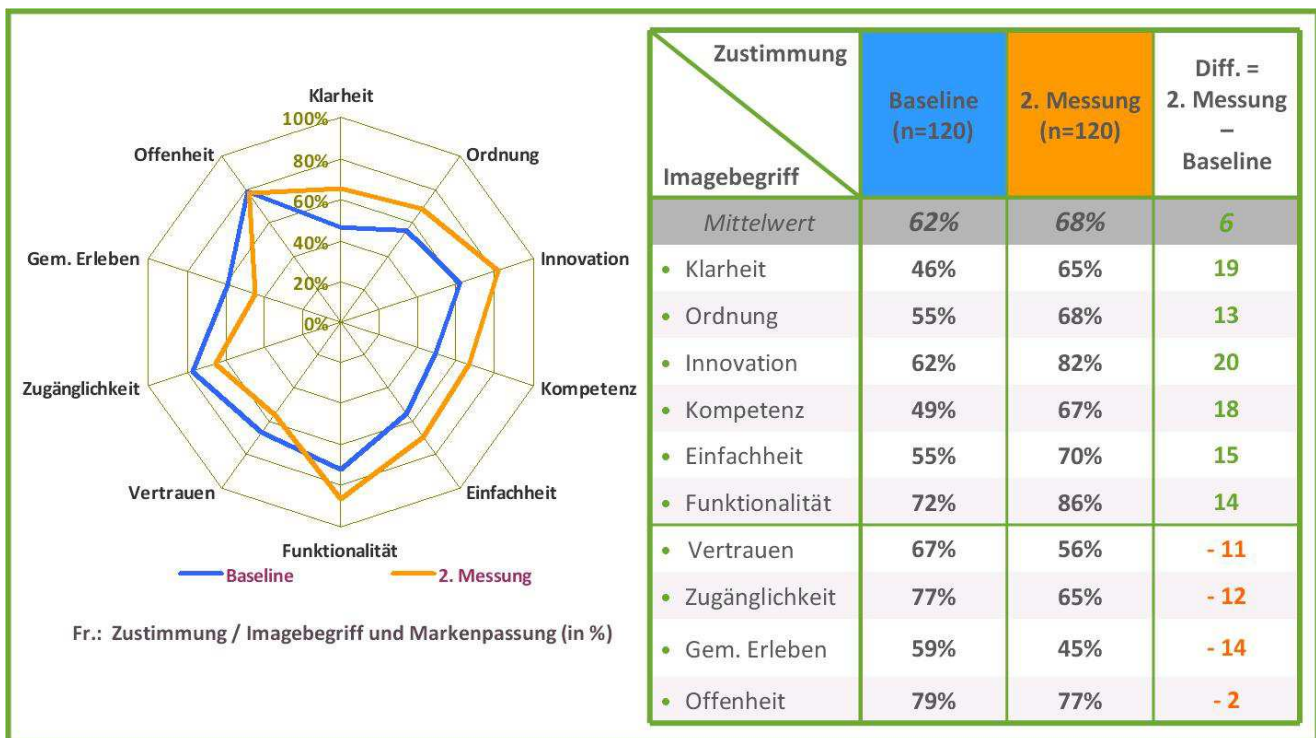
Klarheit
100%
80%
60%
40%
20%
0%
Ordnung
Innovation
Kompetenz
Einfachheit
Funktionalität
Vertrauen
Zugänglichkeit
Gem. Erleben
Offenheit

Baseline
2. Messung

Fr.: Zustimmung / Imagebegriff und Markenpassung (in %)

| Zustimmung / Imagebegriff | Baseline (n=120) | 2. Messung (n=120) | Diff. = 2. Messung – Baseline |
|---|---|---|---|
| Mittelwert | 62% | 68% | 6 |
| • Klarheit | 46% | 65% | 19 |
| • Ordnung | 55% | 68% | 13 |
| • Innovation | 62% | 82% | 20 |
| • Kompetenz | 49% | 67% | 18 |
| • Einfachheit | 55% | 70% | 15 |
| • Funktionalität | 72% | 86% | 14 |
| • Vertrauen | 67% | 56% | - 11 |
| • Zugänglichkeit | 77% | 65% | - 12 |
| • Gem. Erleben | 59% | 45% | - 14 |
| • Offenheit | 79% | 77% | - 2 |